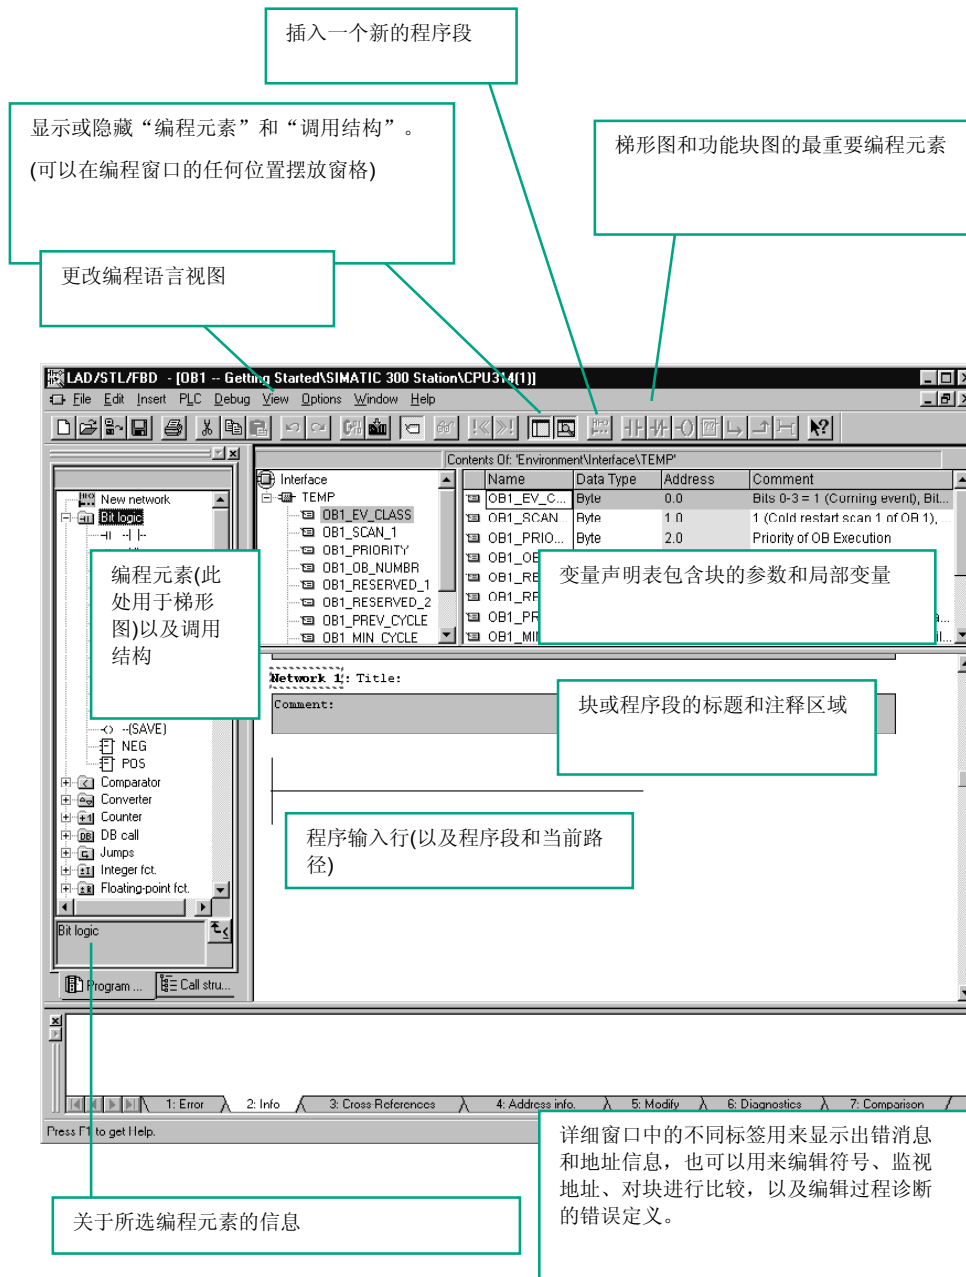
插入一个新的程序段

显示或隐藏“编程元素”和“调用结构”。
(可以在编程窗口的任何位置摆放窗格)

梯形图和功能块图的最重要编程元素

更改编程语言视图

LAD/STL/FBD - [OB1 -- Getting Started\SIMATIC 300 Station\CPU314(1)]
File Edit Insert PLC Debug View Options Window Help

Contents Of: 'Environment\Interface\TEMP'

New network
Bit logic
Interface
TEMP
OB1_EV_CLASS
OB1_SCAN_1
OB1_PRIORITY
OB1_OB_NUMBR
OB1_RESERVED_1
OB1_RESERVED_2
OB1_PREV_CYCLE
OB1_MIN_CYCLE

| Name | Data Type | Address | Comment |
|---|---|---|---|
| OB1_EV_C... | Byte | 0.0 | Bits 0-3 = 1 (Coming event), Bit... |
| OB1_SCAN... | Byte | 1.0 | 1 (Cold restart scan 1 of OB 1), |
| OB1_PRIO... | Byte | 2.0 | Priority of OB Execution |
| OB1_OE | | | |
| OB1_RE | | | |
| OB1_RF | | | |
| OB1_PR | | | |
| OB1_MI | | | |

编程元素(此处用于梯形图)以及调用结构

变量声明表包含块的参数和局部变量

Network 1: Title:
Comment:

块或程序段的标题和注释区域

-(SAVE)
NEG
POS
Comparator
Converter
Counter
DB call
Jumps
Integer fct.
Floating-point fct.

程序输入行(以及程序段和当前路径)

Bit logic

Program ... Call stru...

1: Error 2: Info 3: Cross References 4: Address info. 5: Modify 6: Diagnostics 7: Comparison

Press F1 to get Help.

详细窗口中的不同标签用来显示出错消息和地址信息，也可以用来编辑符号、监视地址、对块进行比较，以及编辑过程诊断的错误定义。

关于所选编程元素的信息